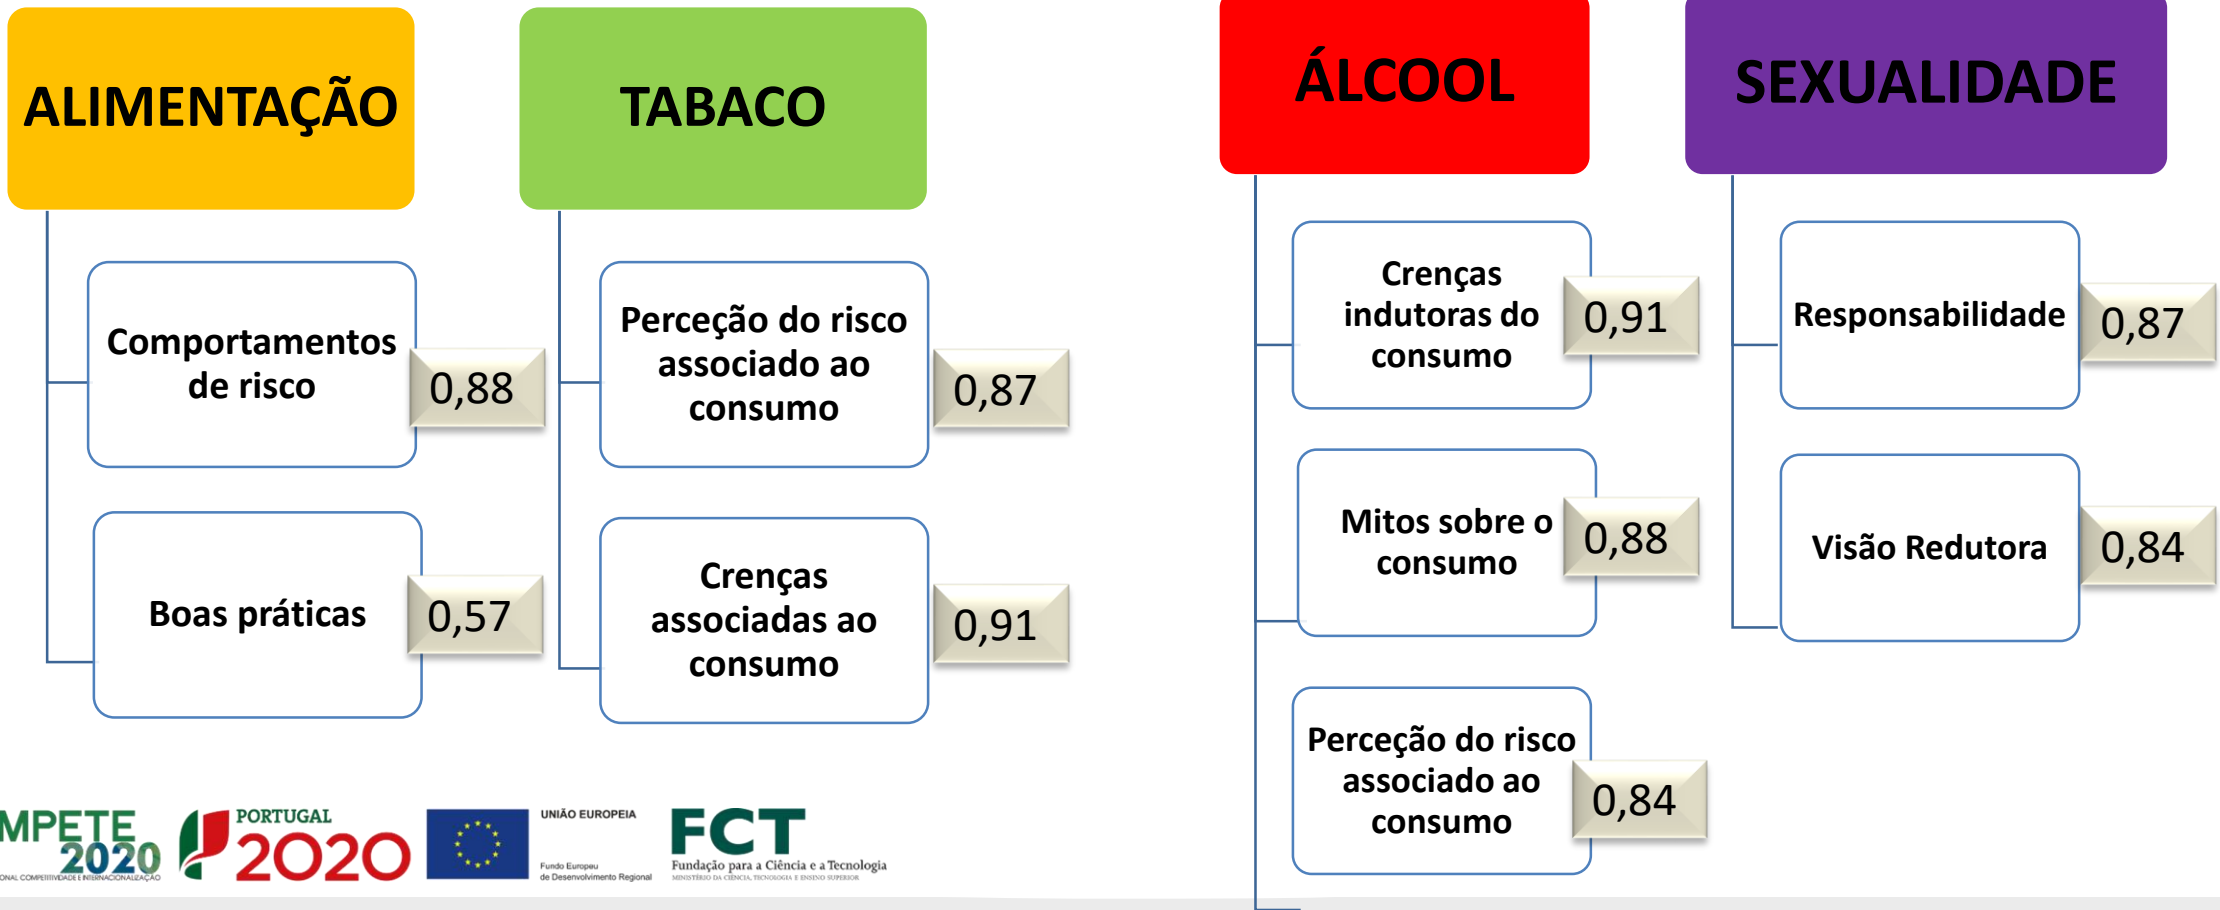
ALIMENTAÇÃO

Comportamentos de risco
0,88

Boas práticas
0,57

TABACO

Perceção do risco associado ao consumo
0,87

Crenças associadas ao consumo
0,91

ÁLCOOL

Crenças indutoras do consumo
0,91

Mitos sobre o consumo
0,88

Perceção do risco associado ao consumo
0,84

SEXUALIDADE

Responsabilidade
0,87

Visão Redutora
0,84

MPETE 2020
ONAL COMPETITIVIDADE E INTERNACIONALIZAÇÃO
PORTUGAL 2020
UNIÃO EUROPEIA
Fundo Europeu de Desenvolvimento Regional
FCT
Fundação para a Ciência e a Tecnologia
MINISTÉRIO DA CIÊNCIA, TECNOLOGIA E ENSINO SUPERIOR